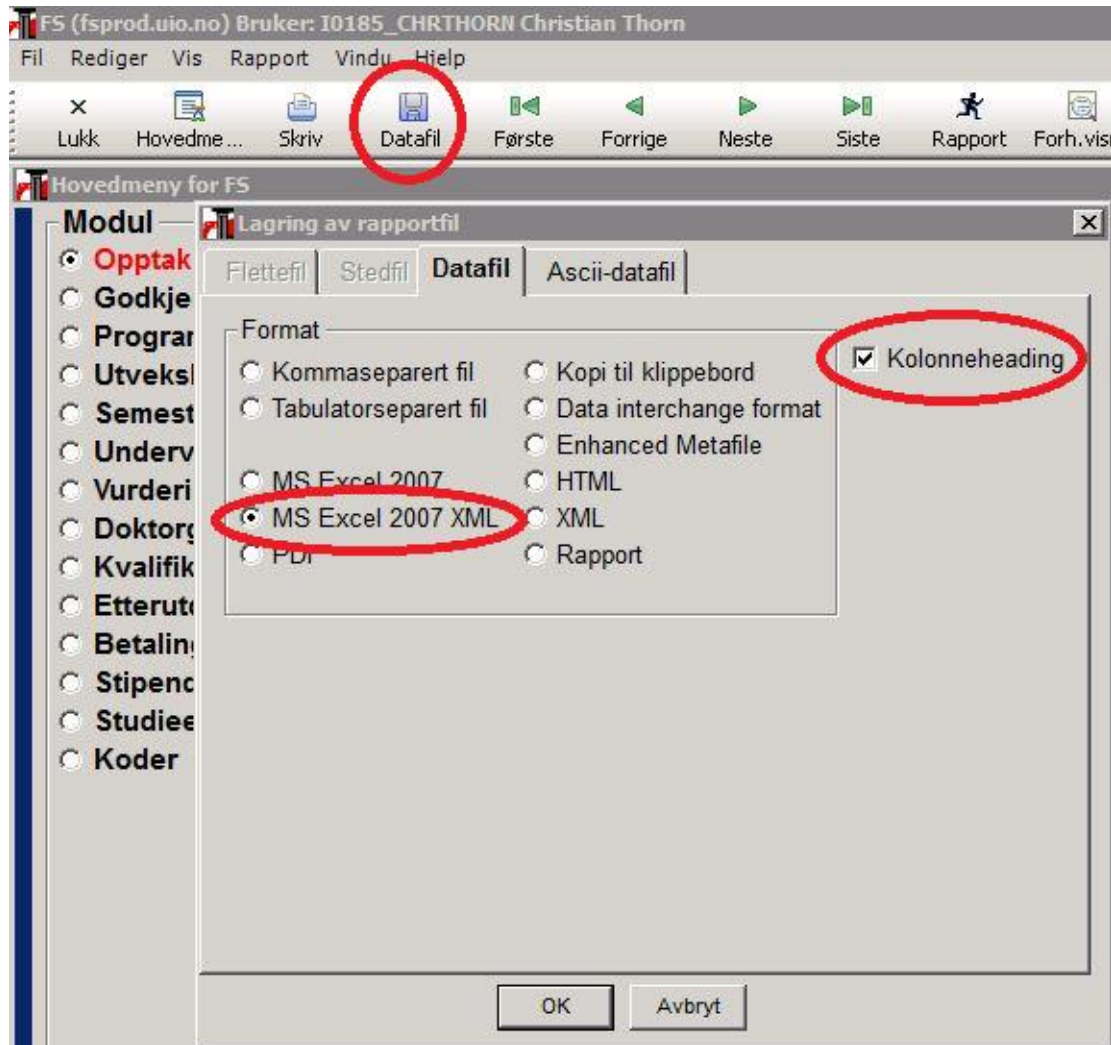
FS (fsprod.uio.no) Bruker: I0185_CHRTHORN Christian Thorn

Fil Rediger Vis Rapport Vindu Hjelp

Lukk Hovedme... Skriv Datafil Første Forrige Neste Siste Rapport Forh.vis

Hovedmeny for FS

Modul
Opptak
Godkje
Prograr
Utveksl
Semest
Underv
Vurderi
Doktorg
Kvalifik
Etterutc
Betalin
Stipenc
Studiee
Koder

Lagring av rapportfil

Flettefil Stedfil Datafil Ascii-datafil

Format
Kommaseparert fil
Tabulatorseparert fil
MS Excel 2007
MS Excel 2007 XML
PDF
Kopi til klippebord
Data interchange format
Enhanced Metafile
HTML
XML
Rapport

Kolonneheading

OK Avbryt